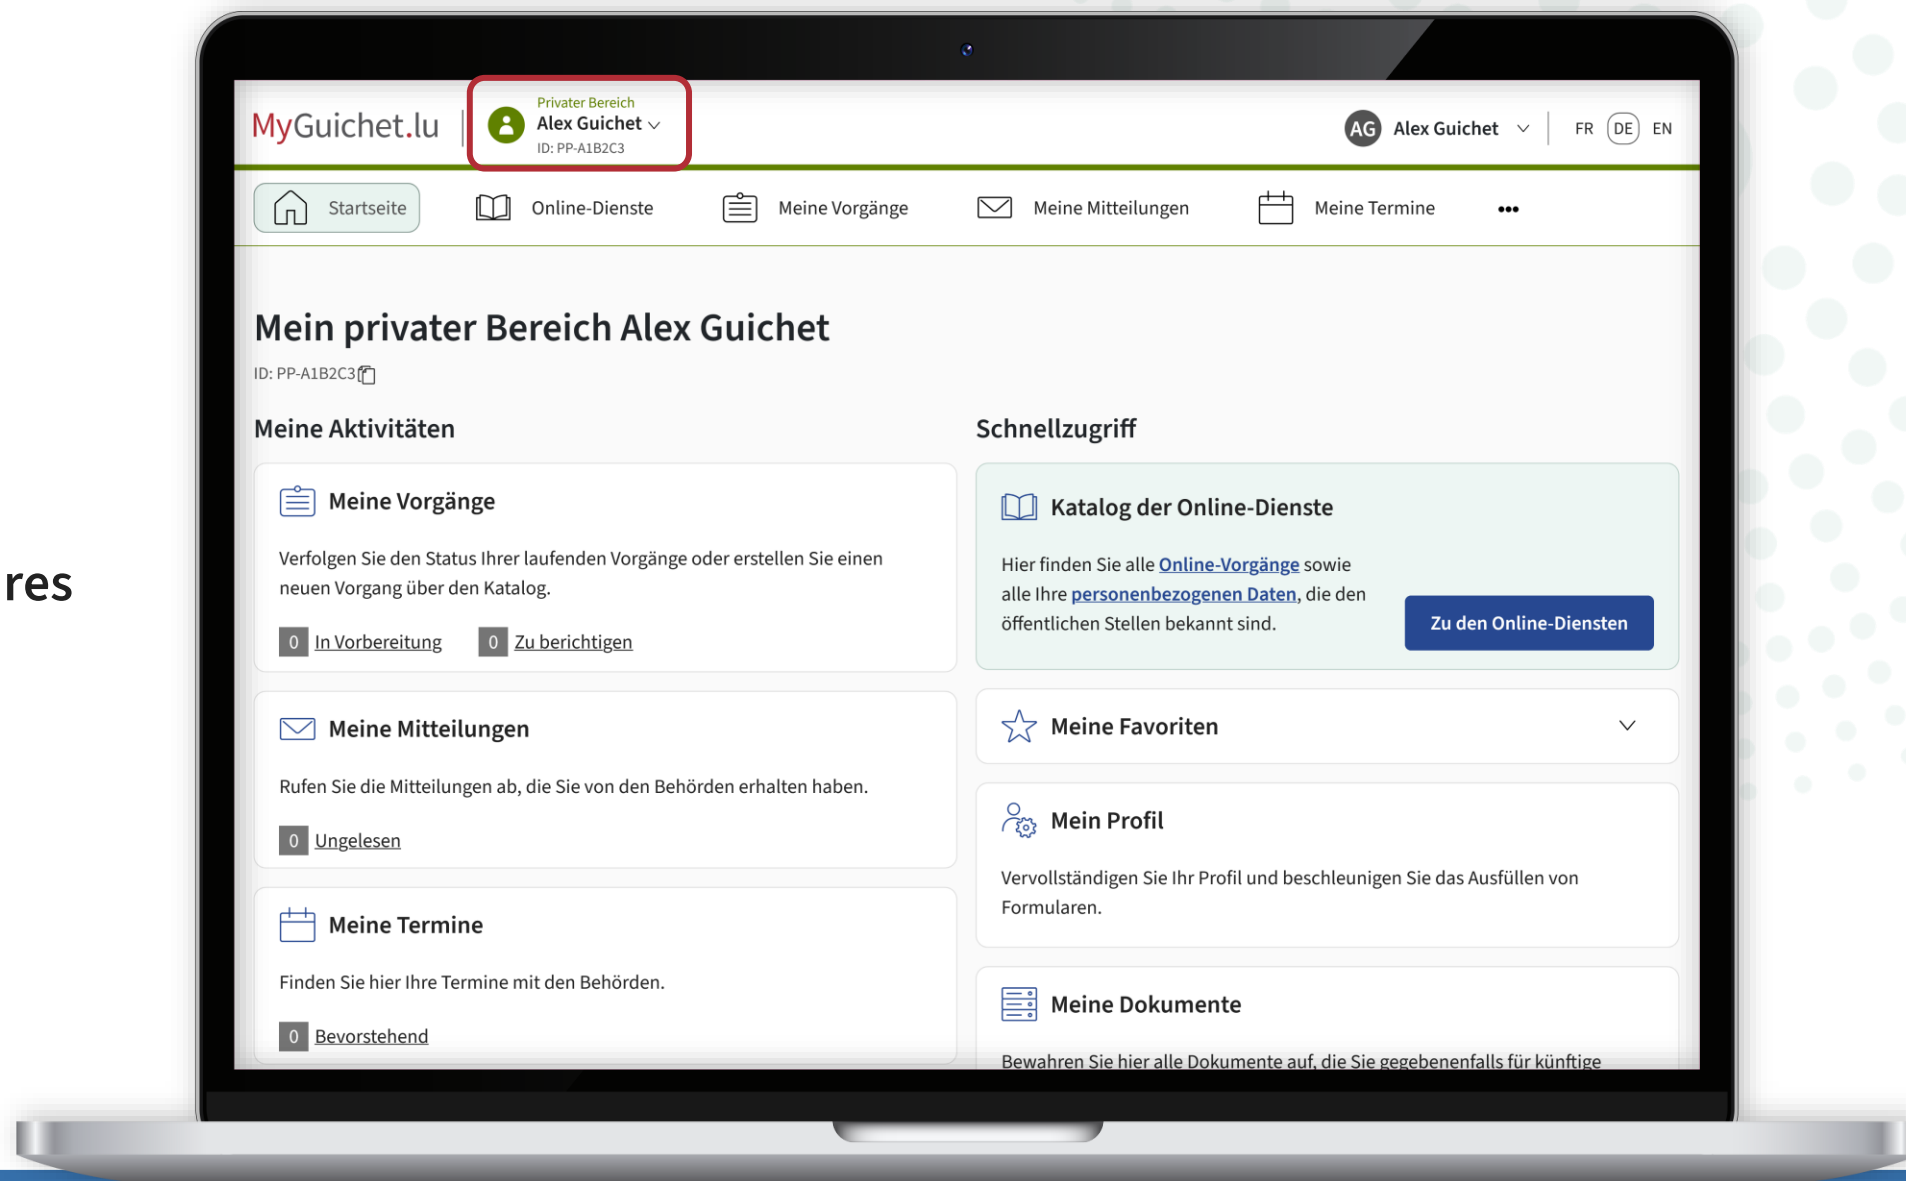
res

MyGuichet.lu

Privater Bereich
Alex Guichet
ID: PP-A1B2C3

AG Alex Guichet

FR DE EN

Startseite Online-Dienste Meine Vorgänge Meine Mitteilungen Meine Termine •••

Mein privater Bereich Alex Guichet

ID: PP-A1B2C3

Meine Aktivitäten

Meine Vorgänge

Verfolgen Sie den Status Ihrer laufenden Vorgänge oder erstellen Sie einen neuen Vorgang über den Katalog.

0 In Vorbereitung 0 Zu berichtigen

Meine Mitteilungen

Rufen Sie die Mitteilungen ab, die Sie von den Behörden erhalten haben.

0 Ungelesen

Meine Termine

Finden Sie hier Ihre Termine mit den Behörden.

0 Bevorstehend

Schnellzugriff

Katalog der Online-Dienste

Hier finden Sie alle Online-Vorgänge sowie alle Ihre personenbezogenen Daten, die den öffentlichen Stellen bekannt sind.

Zu den Online-Diensten

Meine Favoriten

Mein Profil

Vervollständigen Sie Ihr Profil und beschleunigen Sie das Ausfüllen von Formularen.

Meine Dokumente

Bewahren Sie hier alle Dokumente auf, die Sie gegebenenfalls für künftige